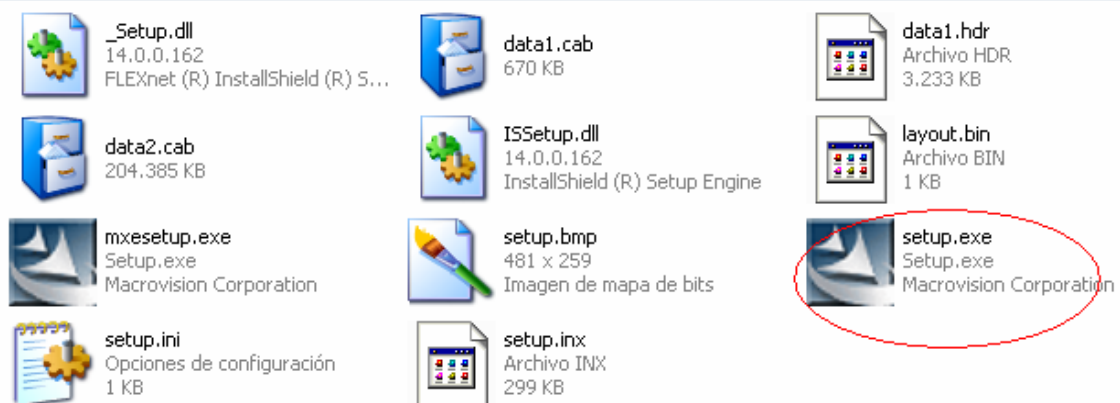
_Setup.dll
14.0.0.162
FLEXnet (R) InstallShield (R) S...

data1.cab
670 KB

data1.hdr
Archivo HDR
3.233 KB

data2.cab
204.385 KB

ISSetup.dll
14.0.0.162
InstallShield (R) Setup Engine

layout.bin
Archivo BIN
1 KB

mxesetup.exe
Setup.exe
Macrovision Corporation

setup.bmp
481 x 259
Imagen de mapa de bits

setup.exe
Setup.exe
Macrovision Corporation

setup.ini
Opciones de configuración
1 KB

setup.inx
Archivo INX
299 KB